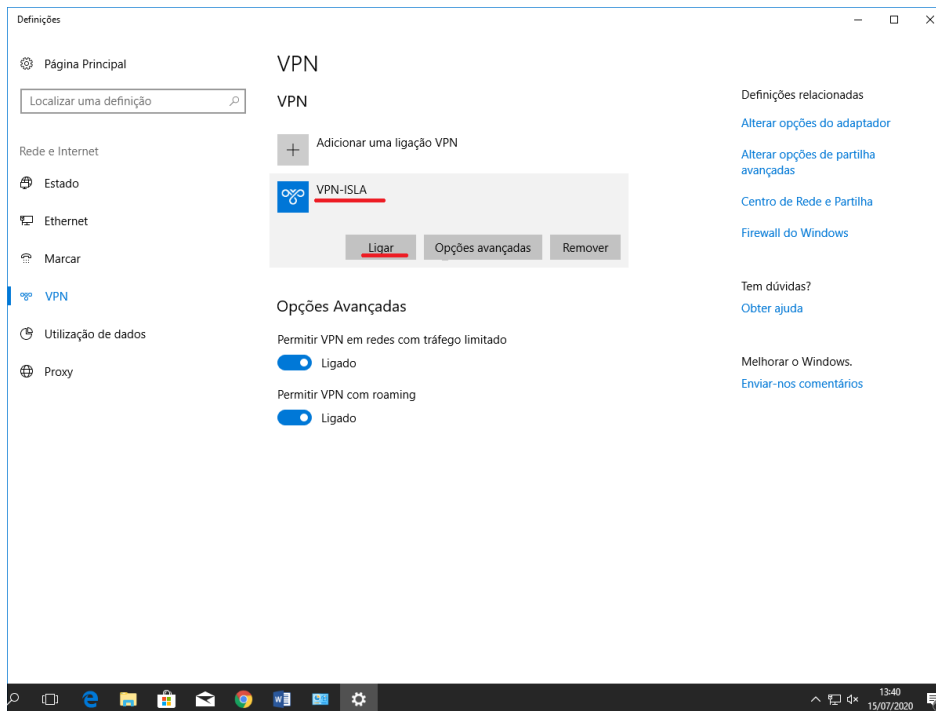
Definições

Página Principal

Localizar uma definição

Rede e Internet

Estado

Ethernet

Marcar

VPN

Utilização de dados

Proxy

VPN

VPN

Adicionar uma ligação VPN

VPN-ISLA

Ligar

Opções avançadas

Remover

Opções Avançadas

Permitir VPN em redes com tráfego limitado

Ligado

Permitir VPN com roaming

Ligado

Definições relacionadas

Alterar opções do adaptador

Alterar opções de partilha avançadas

Centro de Rede e Partilha

Firewall do Windows

Tem dúvidas?

Obter ajuda

Melhorar o Windows.

Enviar-nos comentários

13:40
15/07/2020